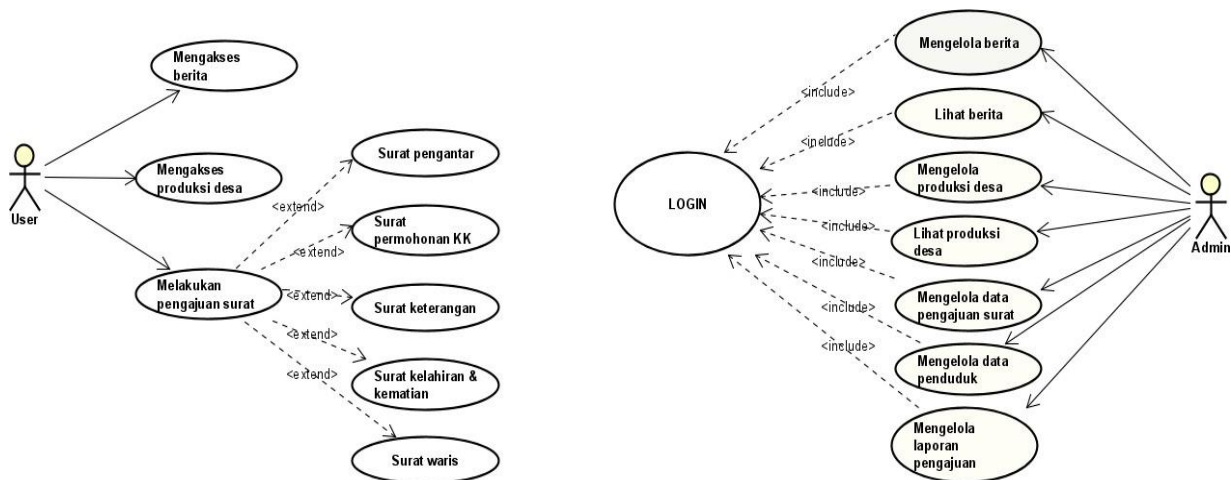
User

Mengakses berita

Mengakses produksi desa

Melakukan pengajuan surat

<extend>
Surat pengantar

<extend>
Surat permohonan KK

<extend>
Surat keterangan

<extend>
Surat kelahiran & kematian

<extend>
Surat waris

<extend>

LOGIN

<include>
Mengelola berita

<inelude>
Lihat berita

<include>
Mengelola produksi desa

<include>
Lihat produksi desa

<include>
Mengelola data pengajuan surat

<include>
Mengelola data penduduk

<include>
Mengelola laporan pengajuan

Admin